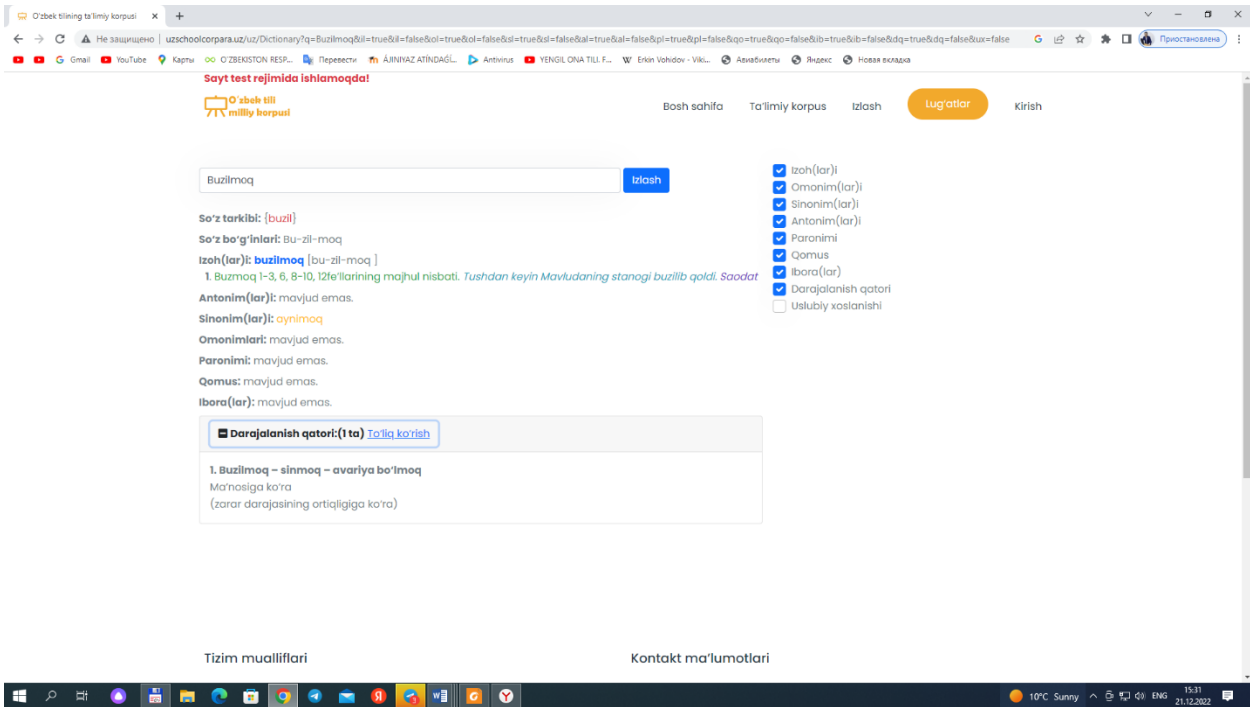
O'zbek tilining ta'limiy korpusi × +

Не защищено | uzschoolcorpara.uz/uz/Dictionary?q=Buzilmoq&il=true&il=false&ol=true&ol=false&sl=true&sl=false&al=true&al=false&pl=true&pl=false&qo=true&qo=false&ib=true&ib=false&dq=true&dq=false&ux=false

Приостановлена

Gmail YouTube Карты O'ZBEKISTON RESP... Переводчик ÁJINIYAZ ATÍNDAĜÍ... Antivirus YENGIL ONA TILI. F... Erkin Vohidov - Viki... Авиабилеты Яндекс Новая вкладка

Sayt test rejimida ishlamoqda!

O'zbek tili milliy korpusi

Bosh sahifa Ta'limiy korpus Izlash Lug'atlar Kirish

Buzilmoq Izlash

So'z tarkibi: {buzil}

So'z bo'g'inlari: Bu-zil-moq

Izoh(lar)i: buzilmoq [bu-zil-moq ]

1. Buzmoq 1-3, 6, 8-10, 12fe'llarining majhul nisbati. Tushdan keyin Mavludaning stanogi buzilib qoldi. Saodat

Antonim(lar)i: mavjud emas.

Sinonim(lar)i: aynimoq

Omonimlari: mavjud emas.

Paronimi: mavjud emas.

Qomus: mavjud emas.

Ibora(lar): mavjud emas.

Darajalanish qatori:(1 ta) To'liq ko'rish

1. Buzilmoq – sinmoq – avariya bo'lmoq
Ma'nosiga ko'ra
(zarar darajasining ortiqligiga ko'ra)

Izoh(lar)i
Omonim(lar)i
Sinonim(lar)i
Antonim(lar)i
Paronimi
Qomus
Ibora(lar)
Darajalanish qatori
Uslubiy xoslanishi

Tizim mualliflari

Kontakt ma'lumotlari

10°C Sunny ENG 15:31 21.12.2022